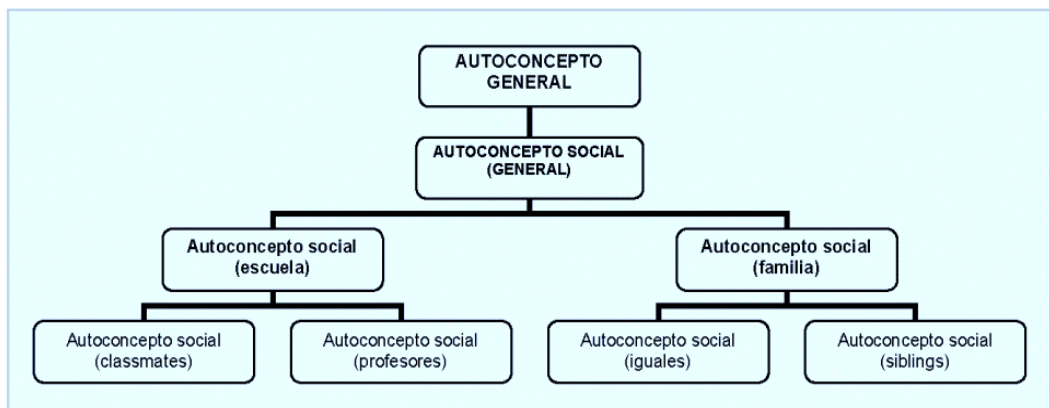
AUTOCONCEPTO GENERAL

AUTOCONCEPTO SOCIAL (GENERAL)

Autoconcepto social (escuela)

Autoconcepto social (familia)

Autoconcepto social (classmates)

Autoconcepto social (profesores)

Autoconcepto social (iguales)

Autoconcepto social (siblings)